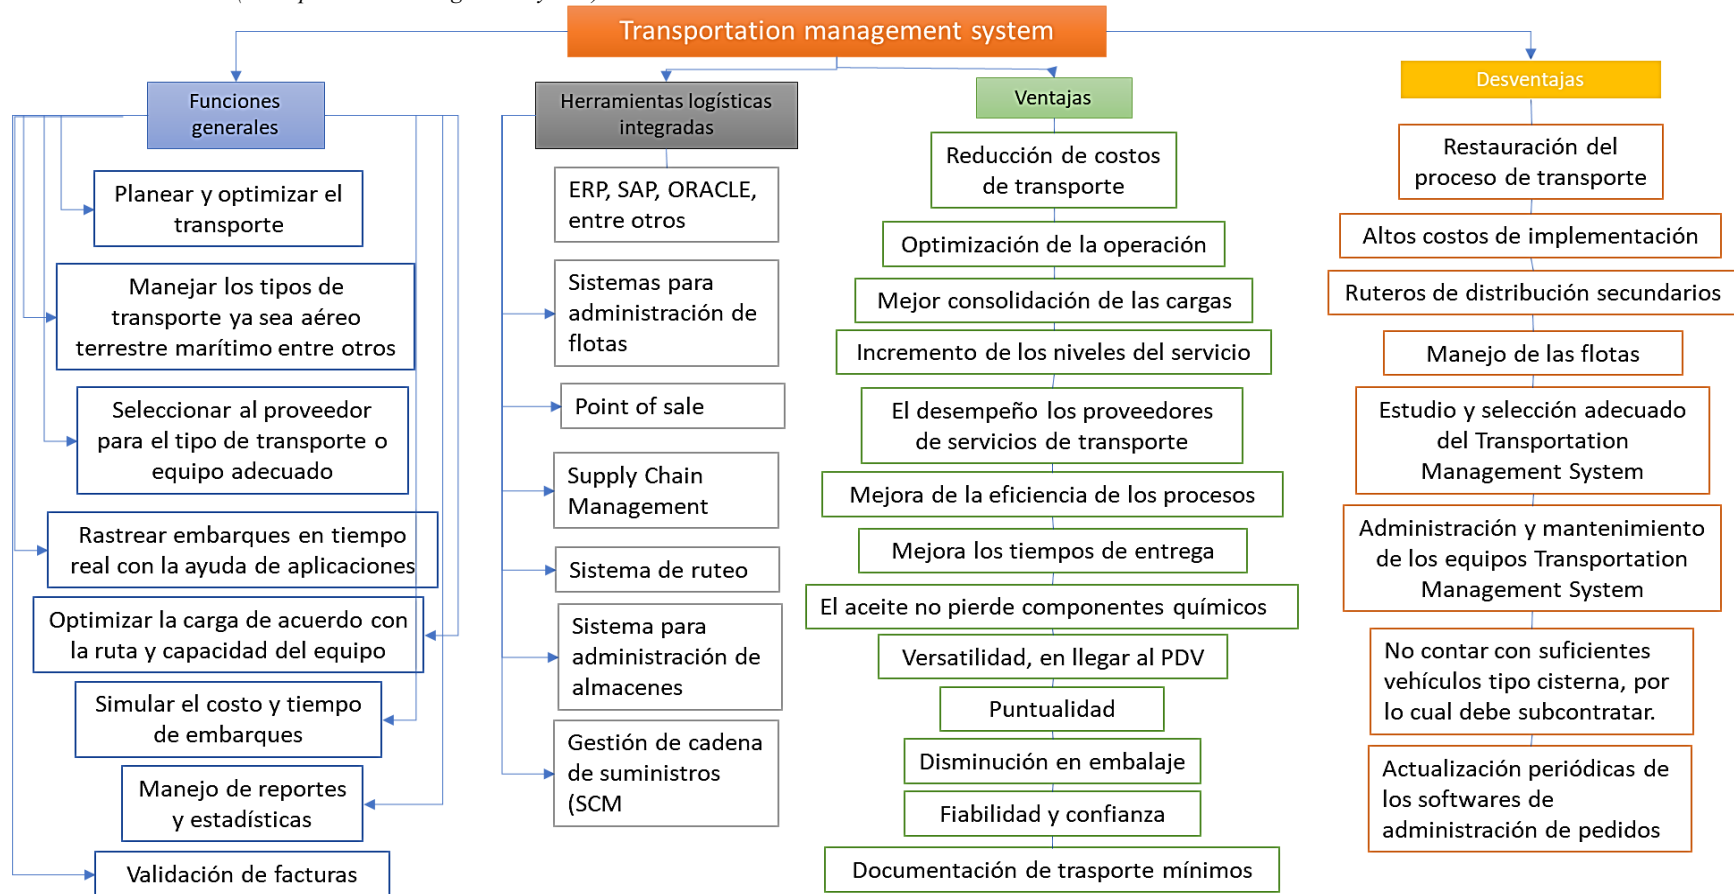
Transportation management system

Funciones generales

Planear y optimizar el transporte

Manejar los tipos de transporte ya sea aéreo terrestre marítimo entre otros

Seleccionar al proveedor para el tipo de transporte o equipo adecuado

Rastrear embarques en tiempo real con la ayuda de aplicaciones

Optimizar la carga de acuerdo con la ruta y capacidad del equipo

Simular el costo y tiempo de embarques

Manejo de reportes y estadísticas

Validación de facturas

Herramientas logísticas integradas

ERP, SAP, ORACLE, entre otros

Sistemas para administración de flotas

Point of sale

Supply Chain Management

Sistema de ruteo

Sistema para administración de almacenes

Gestión de cadena de suministros (SCM

Ventajas

Reducción de costos de transporte

Optimización de la operación

Mejor consolidación de las cargas

Incremento de los niveles del servicio

El desempeño los proveedores de servicios de transporte

Mejora de la eficiencia de los procesos

Mejora los tiempos de entrega

El aceite no pierde componentes químicos

Versatilidad, en llegar al PDV

Puntualidad

Disminución en embalaje

Fiabilidad y confianza

Documentación de trasporte mínimos

Desventajas

Restauración del proceso de transporte

Altos costos de implementación

Ruteros de distribución secundarios

Manejo de las flotas

Estudio y selección adecuado del Transportation Management System

Administración y mantenimiento de los equipos Transportation Management System

No contar con suficientes vehículos tipo cisterna, por lo cual debe subcontratar.

Actualización periódicas de los softwares de administración de pedidos